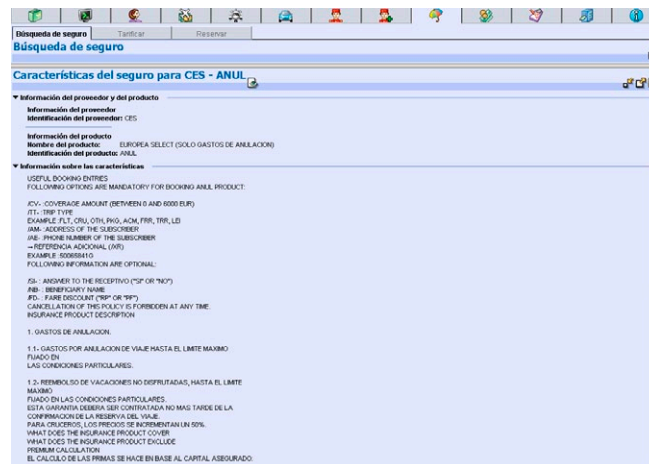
Búsqueda de seguro | Tarificar | Reservar

Búsqueda de seguro

Características del seguro para CES - ANUL

▼ Información del proveedor y del producto

Información del proveedor
Identificación del proveedor: CES

Información del producto
Nombre del producto: EUROPEA SELECT (SOLO GASTOS DE ANULACION)
Identificación del producto: ANUL

▼ Información sobre las características

USEFUL BOOKING ENTRIES
FOLLOWING OPTIONS ARE MANDATORY FOR BOOKING ANUL PRODUCT:

/CV- :COVERAGE AMOUNT (BETWEEN 0 AND 6000 EUR)
/TT- :TRIP TYPE
EXAMPLE :FLT, CRU, OTH, PKG, ACM, FRR, TRR, LD
/AM- :ADDRESS OF THE SUBSCRIBER
/AE- :PHONE NUMBER OF THE SUBSCRIBER
→ REFERENCIA ADICIONAL (/XR)
EXAMPLE :50688410
FOLLOWING INFORMATION ARE OPTIONAL:

/SI- : ANSWER TO THE RECEPTIVO ("SI" OR "NO")
/NB- : BENEFICIARY NAME
/FD- : FARE DISCOUNT ("RP" OR "PF")
CANCELLATION OF THIS POLICY IS FORBIDDEN AT ANY TIME.
INSURANCE PRODUCT DESCRIPTION

1. GASTOS DE ANULACION.

1.1- GASTOS POR ANULACION DE VIAJE HASTA EL LIMITE MAXIMO FIJADO EN
LAS CONDICIONES PARTICULARES.

1.2- REEMBOLSO DE VACACIONES NO DISFRUTADAS, HASTA EL LIMITE MAXIMO
FIJADO EN LAS CONDICIONES PARTICULARES.
ESTA GARANTIA DEBERA SER CONTRATADA NO MAS TARDE DE LA CONFIRMACION DE LA RESERVA DEL VIAJE.
PARA CRUCEROS, LOS PRECIOS SE INCREMENTAN UN 50%.
WHAT DOES THE INSURANCE PRODUCT COVER
WHAT DOES THE INSURANCE PRODUCT EXCLUDE
PREMIUM CALCULATION
EL CALCULO DE LAS PRIMAS SE HACE EN BASE AL CAPITAL ASEGURADO: